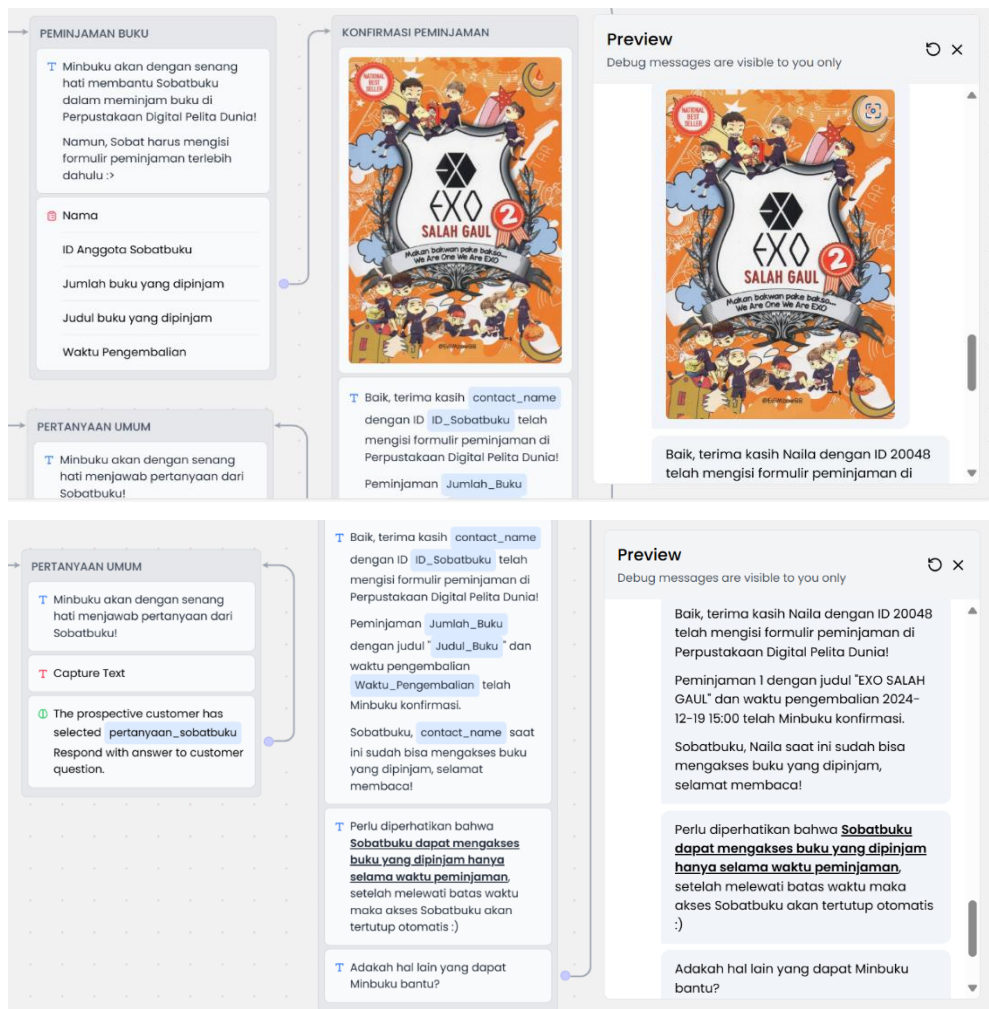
PEMINJAMAN BUKU

Minbuku akan dengan senang hati membantu Sobatbuku dalam meminjam buku di Perpustakaan Digital Pelita Dunia!

Namun, Sobat harus mengisi formulir peminjaman terlebih dahulu :>

Nama

ID Anggota Sobatbuku

Jumlah buku yang dipinjam

Judul buku yang dipinjam

Waktu Pengembalian

PERTANYAAN UMUM

Minbuku akan dengan senang hati menjawab pertanyaan dari Sobatbuku!

KONFIRMASI PEMINJAMAN

NATIONAL BEST SELLER

EXO SALAH GAUL 2

Makan bakwan pake bakso... We Are One We Are EXO

Baik, terima kasih contact_name dengan ID ID_Sobatbuku telah mengisi formulir peminjaman di Perpustakaan Digital Pelita Dunia!

Peminjaman Jumlah_Buku

Preview

Debug messages are visible to you only

NATIONAL BEST SELLER

EXO SALAH GAUL 2

Makan bakwan pake bakso... We Are One We Are EXO

Baik, terima kasih Naila dengan ID 20048 telah mengisi formulir peminjaman di

PERTANYAAN UMUM

Minbuku akan dengan senang hati menjawab pertanyaan dari Sobatbuku!

Capture Text

The prospective customer has selected pertanyaan_sobatbuku Respond with answer to customer question.

Baik, terima kasih contact_name dengan ID ID_Sobatbuku telah mengisi formulir peminjaman di Perpustakaan Digital Pelita Dunia!

Peminjaman Jumlah_Buku dengan judul " Judul_Buku " dan waktu pengembalian Waktu_Pengembalian telah Minbuku konfirmasi.

Sobatbuku, contact_name saat ini sudah bisa mengakses buku yang dipinjam, selamat membaca!

Perlu diperhatikan bahwa **Sobatbuku dapat mengakses buku yang dipinjam hanya selama waktu peminjaman**, setelah melewati batas waktu maka akses Sobatbuku akan tertutup otomatis :)

Adakah hal lain yang dapat Minbuku bantu?

Preview

Debug messages are visible to you only

Baik, terima kasih Naila dengan ID 20048 telah mengisi formulir peminjaman di Perpustakaan Digital Pelita Dunia!

Peminjaman 1 dengan judul "EXO SALAH GAUL" dan waktu pengembalian 2024-12-19 15:00 telah Minbuku konfirmasi.

Sobatbuku, Naila saat ini sudah bisa mengakses buku yang dipinjam, selamat membaca!

Perlu diperhatikan bahwa **Sobatbuku dapat mengakses buku yang dipinjam hanya selama waktu peminjaman**, setelah melewati batas waktu maka akses Sobatbuku akan tertutup otomatis :)

Adakah hal lain yang dapat Minbuku bantu?